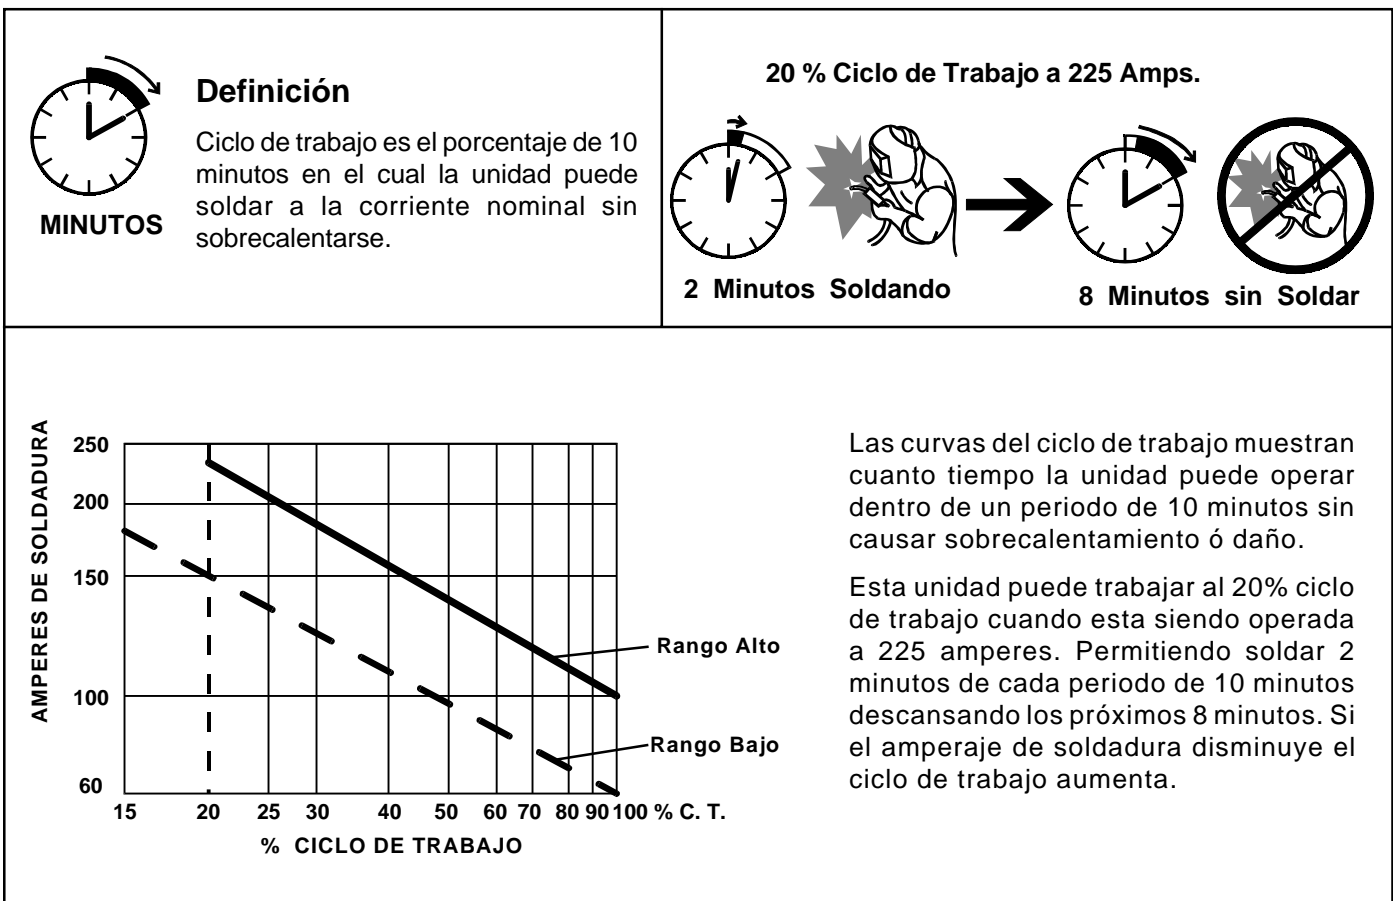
MINUTOS

Definición

Ciclo de trabajo es el porcentaje de 10 minutos en el cual la unidad puede soldar a la corriente nominal sin sobrecalentarse.

20 % Ciclo de Trabajo a 225 Amps.

2 Minutos Soldando

8 Minutos sin Soldar

AMPERES DE SOLDADURA

250
200
150
100
60

Rango Alto

Rango Bajo

15 20 25 30 40 50 60 70 80 90 100 % C. T.

% CICLO DE TRABAJO

Las curvas del ciclo de trabajo muestran cuanto tiempo la unidad puede operar dentro de un periodo de 10 minutos sin causar sobrecalentamiento ó daño.

Esta unidad puede trabajar al 20% ciclo de trabajo cuando esta siendo operada a 225 amperes. Permitiendo soldar 2 minutos de cada periodo de 10 minutos descansando los próximos 8 minutos. Si el amperaje de soldadura disminuye el ciclo de trabajo aumenta.